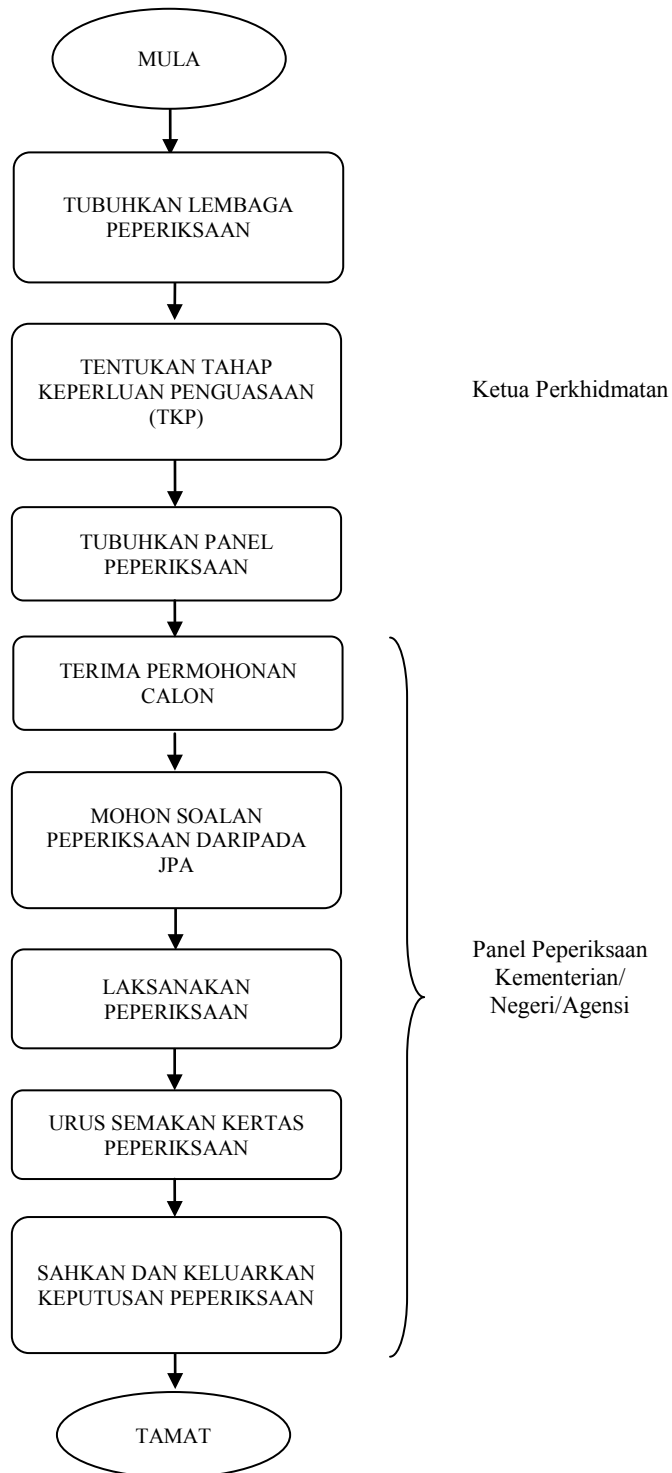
MULA

TUBUHKAN LEMBAGA PEPERIKSAAN

TENTUKAN TAHAP KEPERLUAN PENGUASAAN (TKP)

Ketua Perkhidmatan

TUBUHKAN PANEL PEPERIKSAAN

TERIMA PERMOHONAN CALON

MOHON SOALAN PEPERIKSAAN DARIPADA JPA

LAKSANAKAN PEPERIKSAAN

URUS SEMAKAN KERTAS PEPERIKSAAN

SAHKAN DAN KELUARKAN KEPUTUSAN PEPERIKSAAN

Panel Peperiksaan Kementerian/ Negeri/Agensi

TAMAT